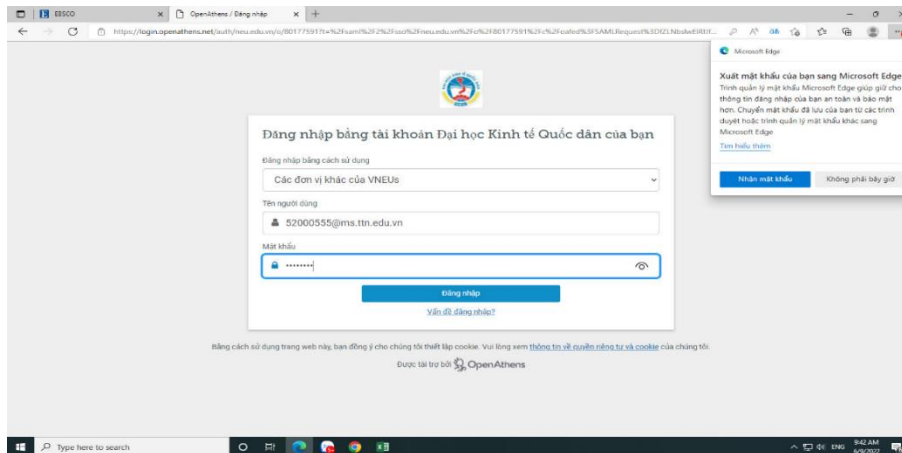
EBSCO
OpenAthens / Đăng nhập
https://login.openathens.net/auth/neu.edu.vn/o/80177591?t=%2Fsaml%2F2%2Fsso%2Fneu.edu.vn%2Fo%2F80177591%2Fc%2Fscaled%3FSAMLRequest%3DfZLNbsIwEIRf...

Microsoft Edge
Xuất mật khẩu của bạn sang Microsoft Edge
Trình quản lý mật khẩu Microsoft Edge giúp giữ cho thông tin đăng nhập của bạn an toàn và bảo mật hơn. Chuyển mật khẩu đã lưu của bạn từ các trình duyệt hoặc trình quản lý mật khẩu khác sang Microsoft Edge
Tìm hiểu thêm
Nhận mật khẩu
Không phải bây giờ

Đăng nhập bằng tài khoản Đại học Kinh tế Quốc dân của bạn
Đăng nhập bằng cách sử dụng
Các đơn vị khác của VNEUs
Tên người dùng
52000555@ms.ttn.edu.vn
Mật khẩu
••••••••
Đăng nhập
Vấn đề đăng nhập?

Bằng cách sử dụng trang web này, bạn đồng ý cho chúng tôi thiết lập cookie. Vui lòng xem thông tin về quyền riêng tư và cookie của chúng tôi.
Được tài trợ bởi OpenAthens

Type here to search
ENG
9:42 AM
6/9/2022